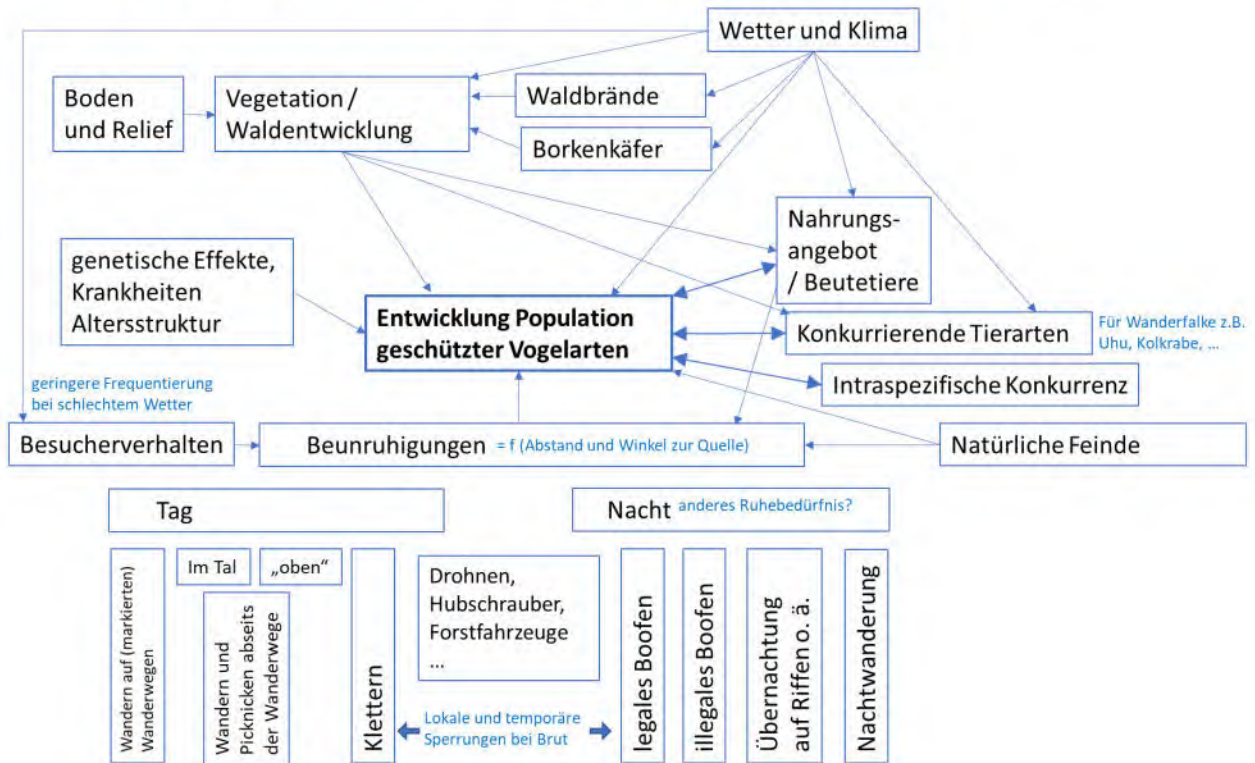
Wetter und Klima

Boden und Relief

Vegetation / Waldentwicklung

Waldbrände

Borkenkäfer

Nahrungs-angebot / Beutetiere

genetische Effekte, Krankheiten Altersstruktur

Entwicklung Population geschützter Vogelarten

Konkurrierende Tierarten

Für Wanderfalke z.B. Uhu, Kolkrabe, …

Intraspezifische Konkurrenz

geringere Frequentierung bei schlechtem Wetter

Besucherverhalten

Beunruhigungen = f (Abstand und Winkel zur Quelle)

Natürliche Feinde

Tag

Nacht anderes Ruhebedürfnis?

Wandern auf (markierten) Wanderwegen

Im Tal

„oben"

Wandern und Picknicken abseits der Wanderwege

Klettern

Drohnen, Hubschrauber, Forstfahrzeuge …

Lokale und temporäre Sperrungen bei Brut

legales Boofen

illegales Boofen

Übernachtung auf Riffen o. ä.

Nachtwanderung